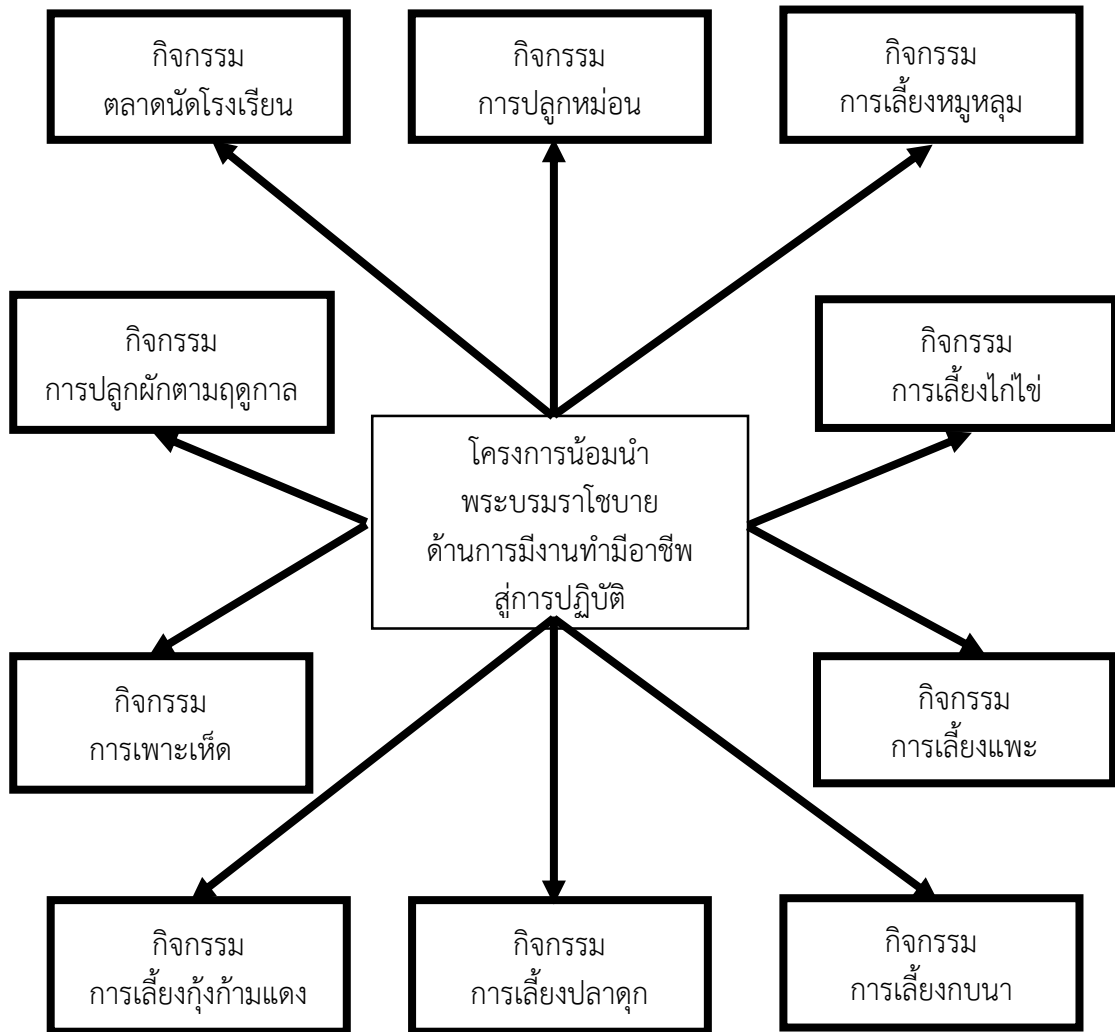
กิจกรรม
ตลาดนัดโรงเรียน

กิจกรรม
การปลูกหม่อน

กิจกรรม
การเลี้ยงหมูหลุม

กิจกรรม
การปลูกผักตามฤดูกาล

กิจกรรม
การเลี้ยงไก่ไข่

โครงการน้อมนำ
พระบรมราโชบาย
ด้านการมีงานทำมีอาชีพ
สู่การปฏิบัติ

กิจกรรม
การเพาะเห็ด

กิจกรรม
การเลี้ยงแพะ

กิจกรรม
การเลี้ยงกุ้งก้ามแดง

กิจกรรม
การเลี้ยงปลาดุก

กิจกรรม
การเลี้ยงกบนา